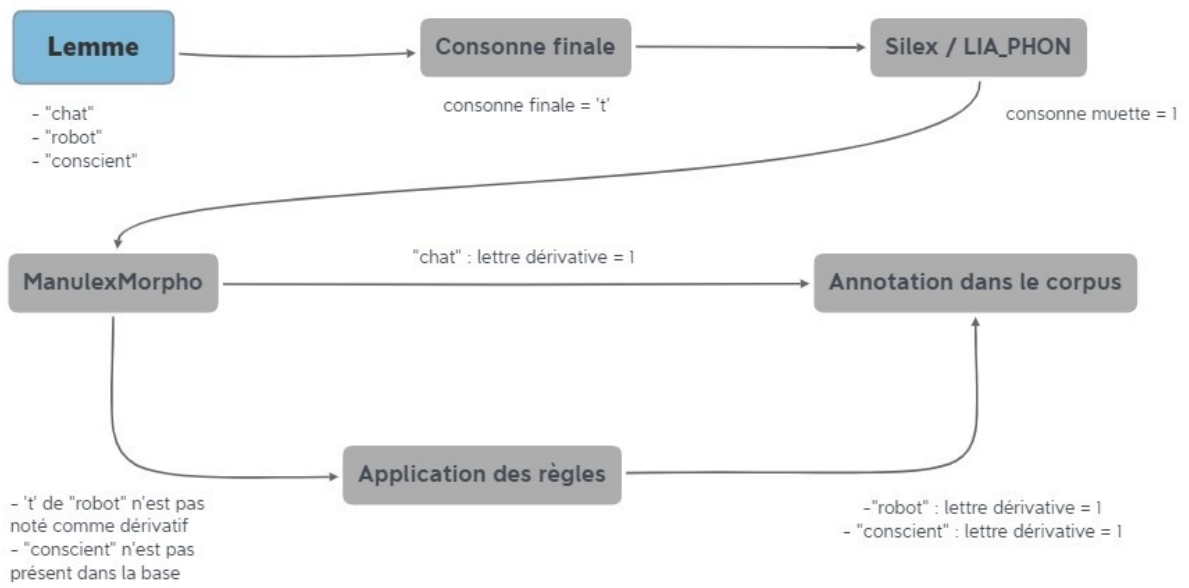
Lemme

- "chat"
- "robot"
- "conscient"

Consonne finale

consonne finale = 't'

Silex / LIA_PHON

consonne muette = 1

ManulexMorpho

"chat" : lettre dérivative = 1

Annotation dans le corpus

- 't' de "robot" n'est pas noté comme dérivatif
- "conscient" n'est pas présent dans la base

Application des règles

-"robot" : lettre dérivative = 1
- "conscient" : lettre dérivative = 1